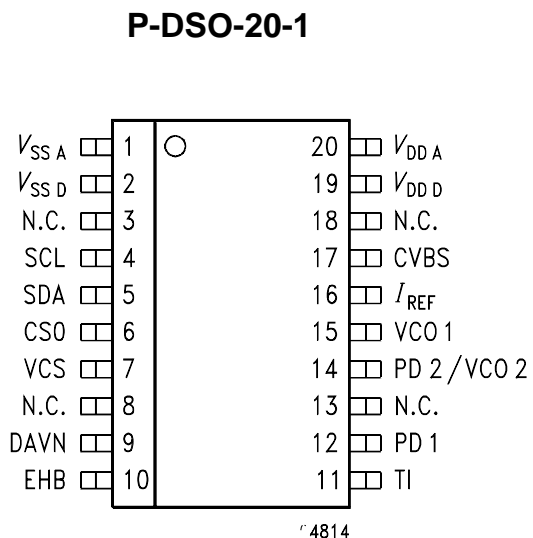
P-DSO-20-1

$V_{SS\,A}$ 1
$V_{SS\,D}$ 2
N.C. 3
SCL 4
SDA 5
CS0 6
VCS 7
N.C. 8
DAVN 9
EHB 10

20 $V_{DD\,A}$
19 $V_{DD\,D}$
18 N.C.
17 CVBS
16 $I_{REF}$
15 VCO 1
14 PD 2 / VCO 2
13 N.C.
12 PD 1
11 TI

4814